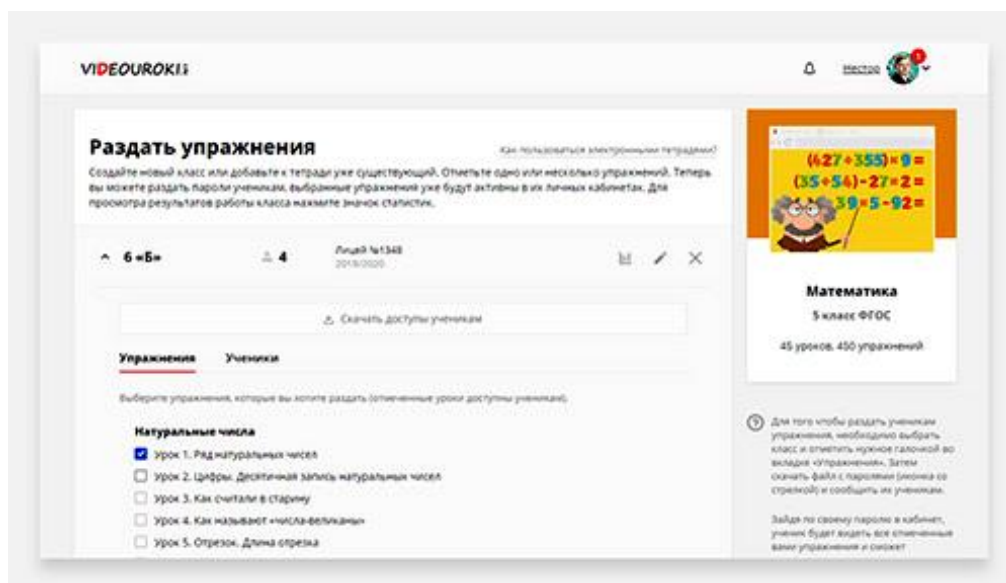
VIDEOUROKI

Нестор

Раздать упражнения

Как пользоваться электронными тетрадями?

Создайте новый класс или добавьте к тетради уже существующий. Отметьте одно или несколько упражнений. Теперь вы можете раздать пароли ученикам, выбранные упражнения уже будут активны в их личных кабинетах. Для просмотра результатов работы класса нажмите значок статистик.

6 «Б»

4

Лицей №1348
2019/2020

Скачать доступы ученикам

Упражнения

Ученики

Выберите упражнения, которые вы хотите раздать (отмеченные уроки доступны ученикам).

Натуральные числа

Урок 1. Ряд натуральных чисел

Урок 2. Цифры. Десятичная запись натуральных чисел

Урок 3. Как считали в старину

Урок 4. Как называют «числа-великаны»

Урок 5. Отрезок. Длина отрезка

$(427+355)\cdot9=$
$(35+54)-27+2=$
$39\cdot5-92=$

Математика

5 класс ФГОС

45 уроков, 450 упражнений

Для того чтобы раздать ученикам упражнения, необходимо выбрать класс и отметить нужное галочкой во вкладке «Упражнения». Затем скачать файл с паролями (иконка со стрелкой) и сообщить их ученикам.

Зайдя по своему паролю в кабинет, ученик будет видеть все отмеченные вами упражнения и сможет